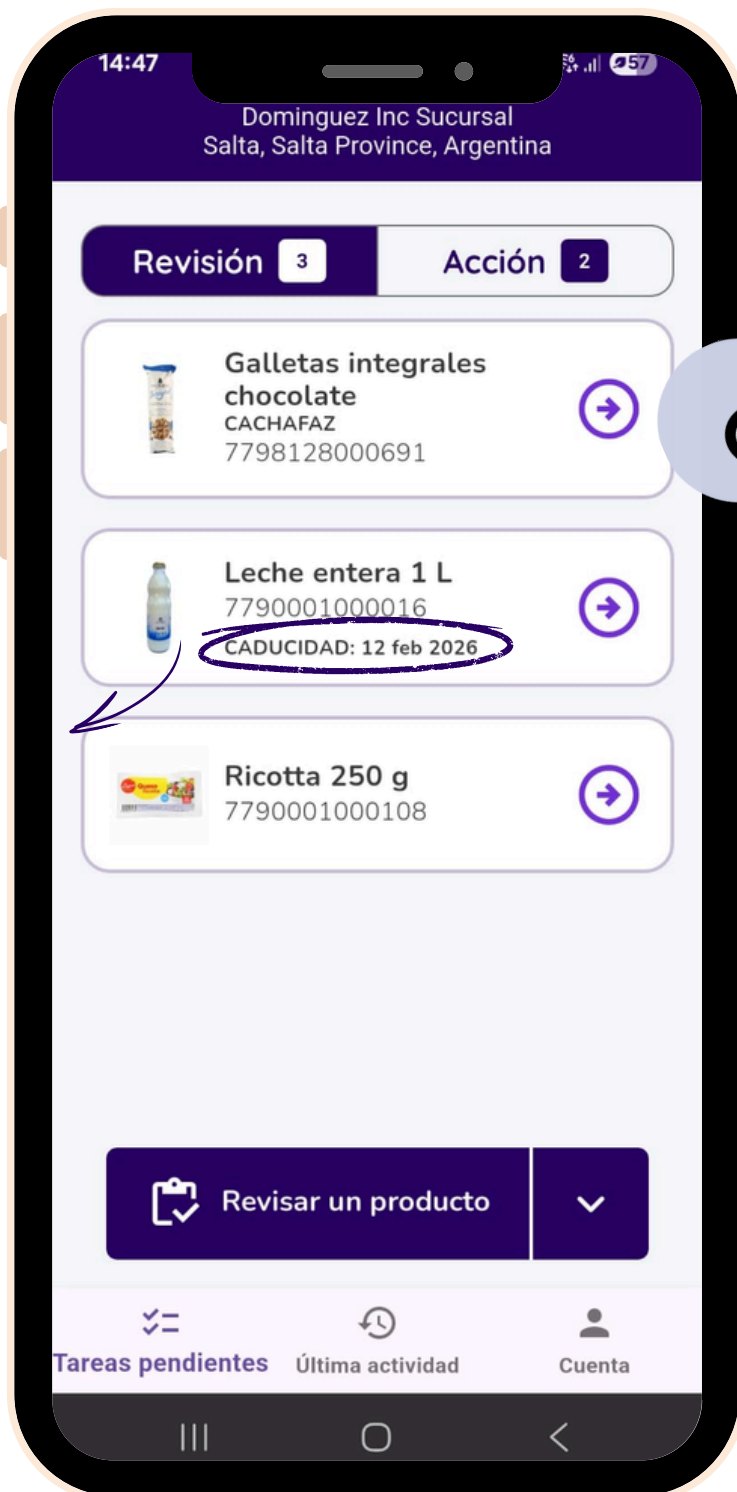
14:47
57

Dominguez Inc Sucursal
Salta, Salta Province, Argentina

Revisión 3
Acción 2

Galletas integrales chocolate
CACHAFAZ
7798128000691

Leche entera 1 L
7790001000016
CADUCIDAD: 12 feb 2026

Ricotta 250 g
7790001000108

Revisar un producto

Tareas pendientes
Última actividad
Cuenta